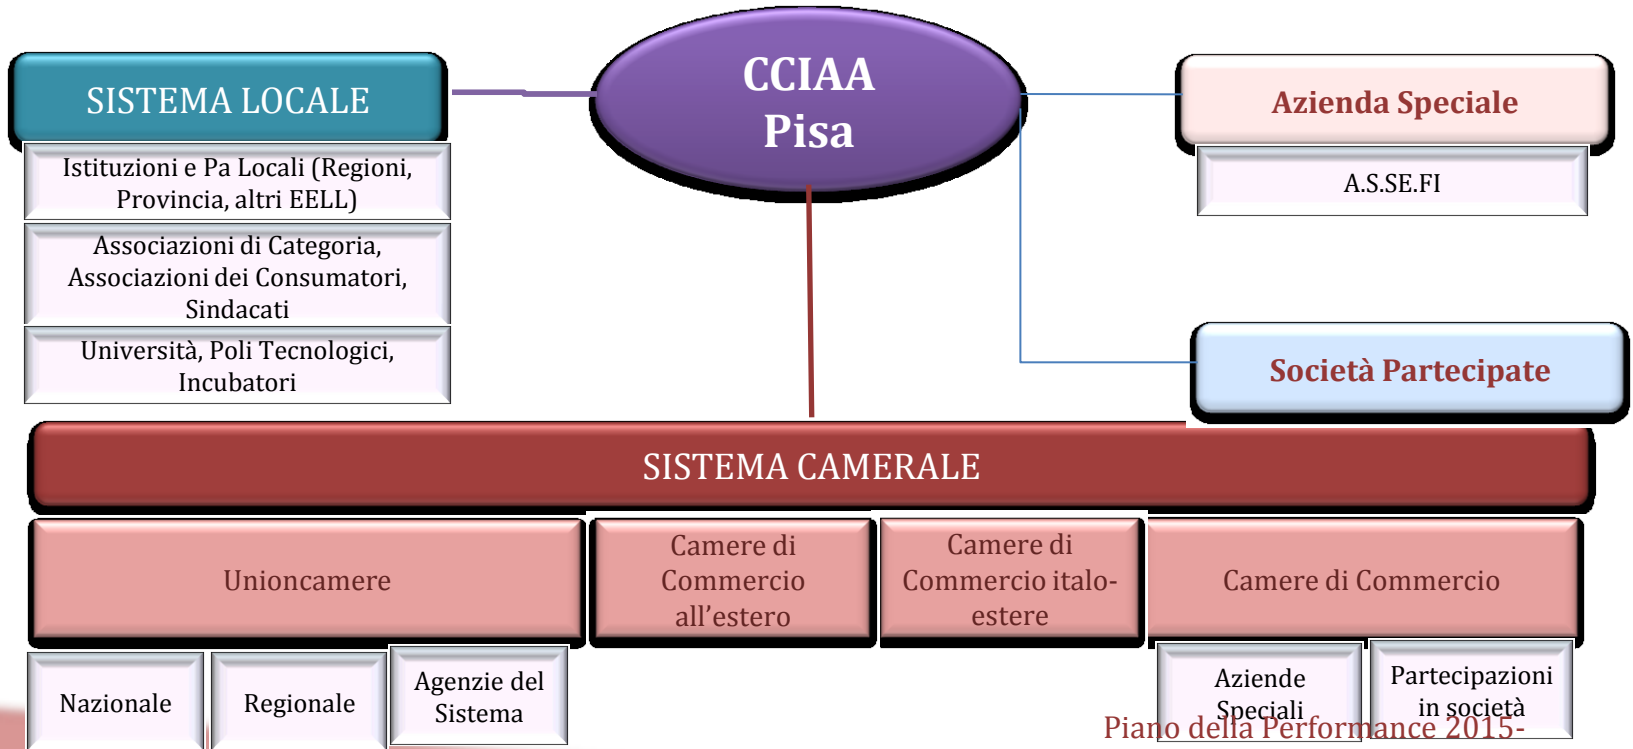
SISTEMA LOCALE

CCIAA Pisa

Azienda Speciale

Istituzioni e Pa Locali (Regioni, Provincia, altri EELL)

A.S.SE.FI

Associazioni di Categoria, Associazioni dei Consumatori, Sindacati

Università, Poli Tecnologici, Incubatori

Società Partecipate

SISTEMA CAMERALE

Unioncamere

Camere di Commercio all'estero

Camere di Commercio italo-estere

Camere di Commercio

Nazionale

Regionale

Agenzie del Sistema

Aziende Speciali

Partecipazioni in società

Piano della Performance 2015-